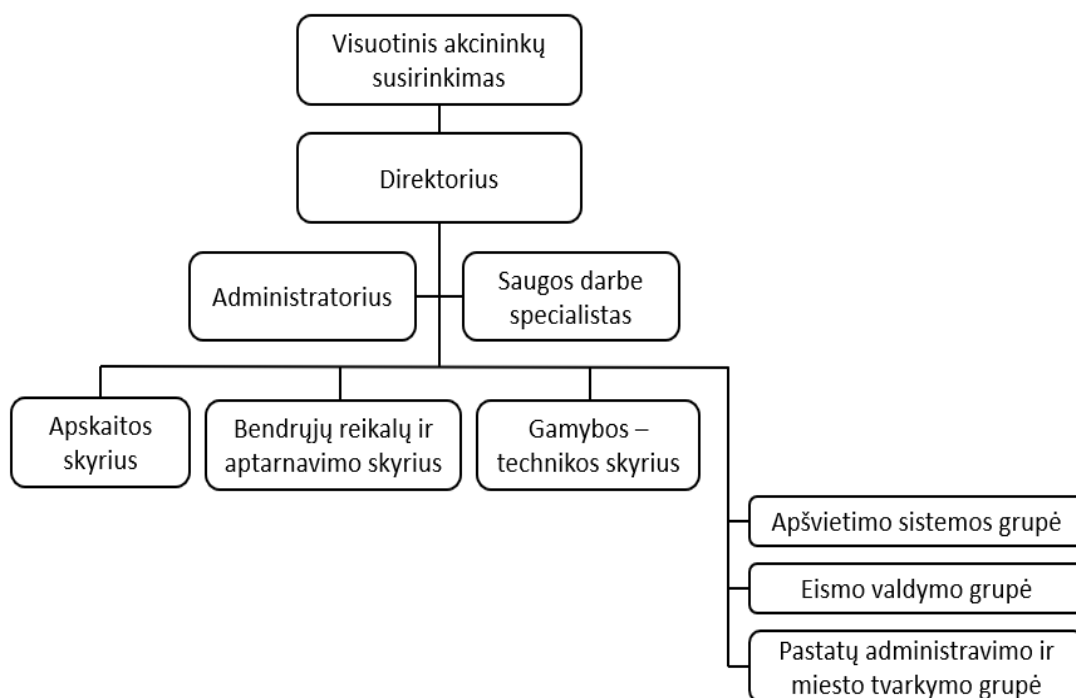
Visuotinis akcininkų susirinkimas

Direktorius

Administratorius

Saugos darbe specialistas

Apskaitos skyrius

Bendrųjų reikalų ir aptarnavimo skyrius

Gamybos – technikos skyrius

Apšvietimo sistemos grupė

Eismo valdymo grupė

Pastatų administravimo ir miesto tvarkymo grupė